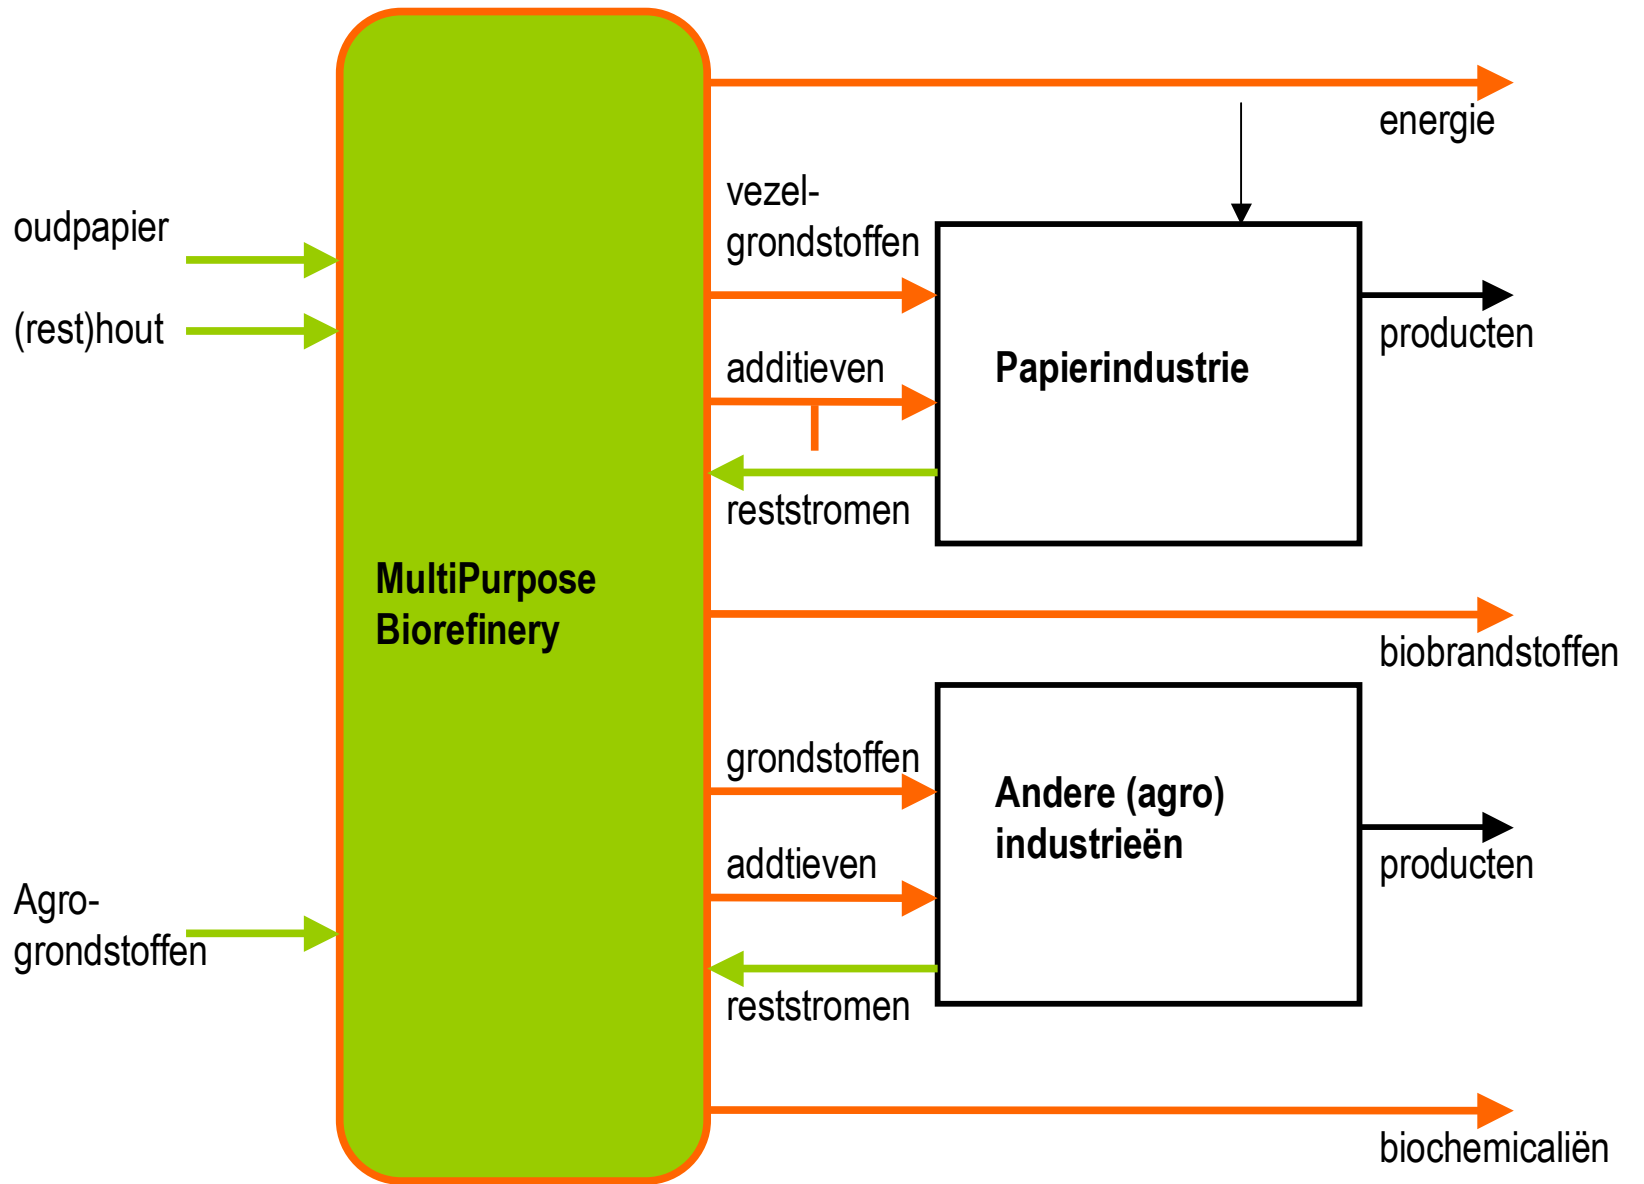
energie

oudpapier

(rest)hout

vezelgrondstoffen

additieven

reststromen

Papierindustrie

producten

MultiPurpose Biorefinery

biobrandstoffen

grondstoffen

addtieven

reststromen

Andere (agro) industrieën

producten

Agro-grondstoffen

biochemicaliën